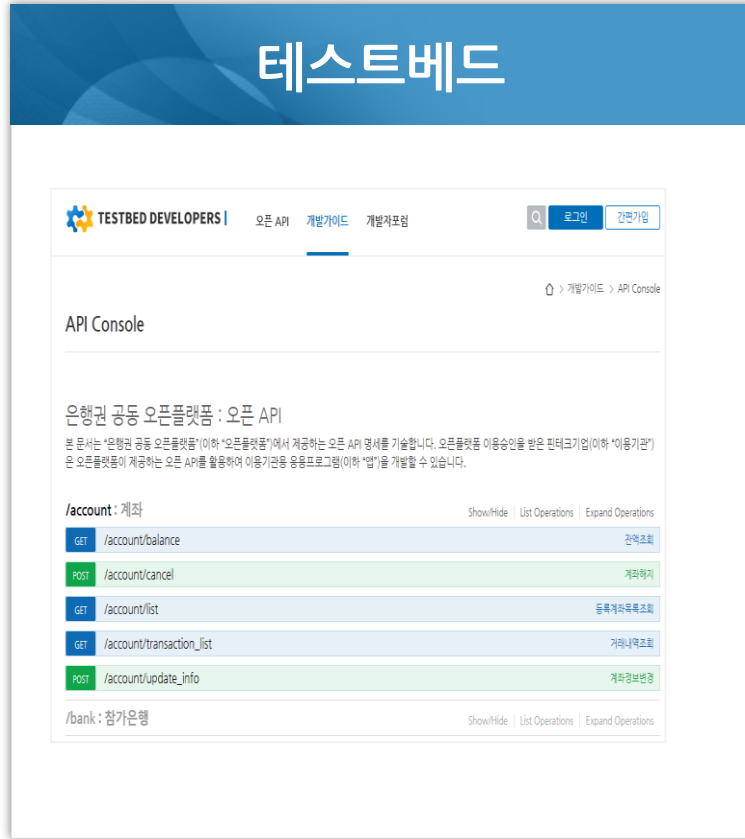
테스트베드

TESTBED DEVELOPERS | 오픈 API 개발가이드 개발자포럼

로그인 간편가입

개발가이드 > API Console

API Console

은행권 공동 오픈플랫폼 : 오픈 API

본 문서는 "은행권 공동 오픈플랫폼"(이하 "오픈플랫폼")에서 제공하는 오픈 API 명세를 기술합니다. 오픈플랫폼 이용승인을 받은 핀테크기업(이하 "이용기관")은 오픈플랫폼이 제공하는 오픈 API를 활용하여 이용기관용 응용프로그램(이하 "앱")을 개발할 수 있습니다.

/account : 계좌

Show/Hide | List Operations | Expand Operations

| | | |
|---|---|---|
| GET | /account/balance | 잔액조회 |
| POST | /account/cancel | 계좌해지 |
| GET | /account/list | 등록계좌목록조회 |
| GET | /account/transaction_list | 거래내역조회 |
| POST | /account/update_info | 계좌정보변경 |

/bank : 참가은행

Show/Hide | List Operations | Expand Operations